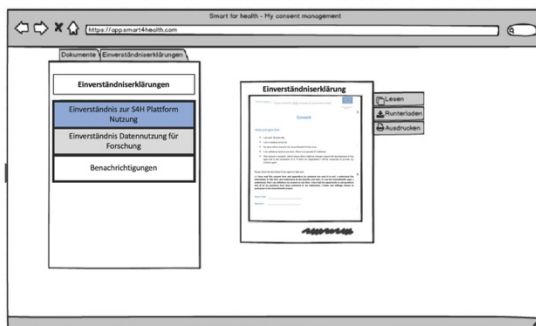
Smart for health - My consent management

https://app.smart4health.com

Dokumente | Einverständniserklärungen

Einverständniserklärungen

Einverständnis zur S4H Plattform Nutzung

Einverständnis Datennutzung für Forschung

Benachrichtigungen

Einverständniserklärung

Consent

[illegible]

Lesen

Runterladen

Ausdrucken